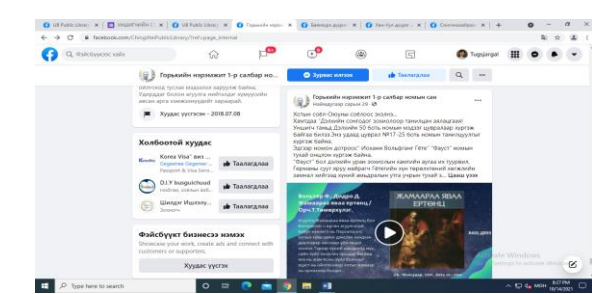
UB Public Librar | нийтийн | UB Public Librar | Горькийн нэрэмжит | Баянзүрх дүүрэг | Хан-Уул дүүрэг | Сонгинохайрхан

facebook.com/UBPublicLibrary/?ref=page_internal

Фэйсбүүкээс хайх

Tugsjargal

Горькийн нэрэмжит 1-р салбар но...

Зурвас илгээх

Таалагдлаа

Хуудас үүсгэсэн · 2018.07.08

Холбоотой хуудас

Korea Visa⁺ виз ...
Паспорт & Visa Serv...

Таалагдлаа

D.I.Y busguichuud

Таалагдлаа

Шилдэг Ишлэлү...

Таалагдлаа

Фэйсбүүк бизнесээ нээх

Showcase your work, create ads and connect with customers or supporters.

Хуудас үүсгэх

Горькийн нэрэмжит 1-р салбар номын сан
Наймдугаар сарын 29 ·

Хотын соён-Онуны соёлоос зохиол...
"Фауст" бол дэлхийн утга зохиолын ...

ЖАМААРАА ЯВАА ЭРТЕНЦ

Activate Windows

Type here to search

8:07 PM
10/14/2021